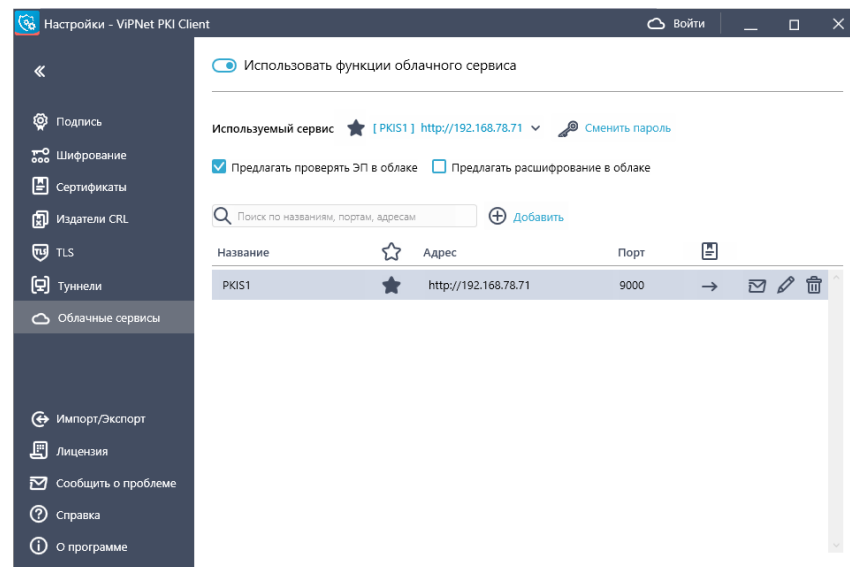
Настройки - ViPNet PKI Client

Войти

«

Подпись
Шифрование
Сертификаты
Издатели CRL
TLS
Туннели
Облачные сервисы

Импорт/Экспорт
Лицензия
Сообщить о проблеме
Справка
О программе

Использовать функции облачного сервиса

Используемый сервис [ PKIS1 ] http://192.168.78.71 Сменить пароль

Предлагать проверять ЭП в облаке Предлагать расшифрование в облаке

Поиск по названиям, портам, адресам Добавить

| Название | | Адрес | Порт | |
|---|---|---|---|---|
| PKIS1 | | http://192.168.78.71 | 9000 | → |